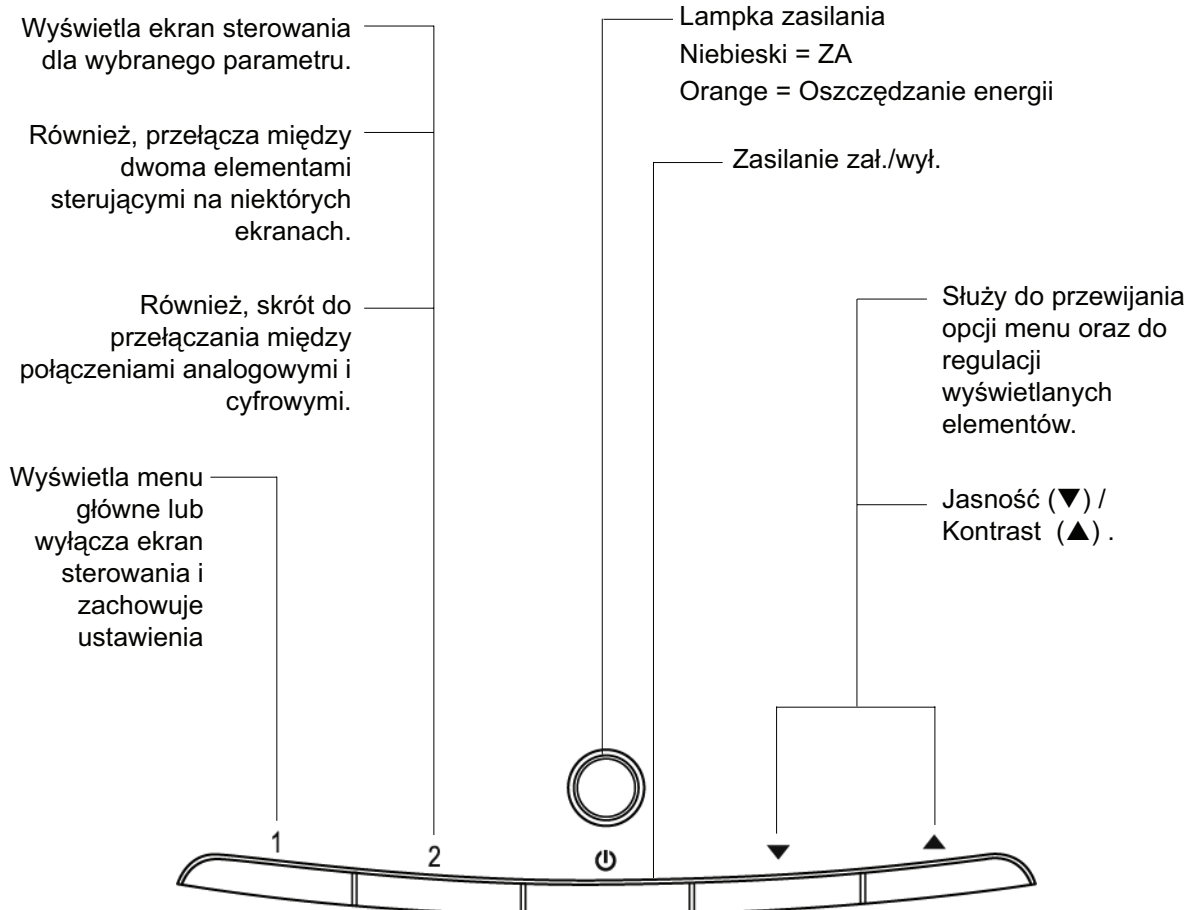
Wyświetla ekran sterowania dla wybranego parametru.

Również, przełącza między dwoma elementami sterującymi na niektórych ekranach.

Również, skrót do przełączania między połączeniami analogowymi i cyfrowymi.

Wyświetla menu główne lub wyłącza ekran sterowania i zachowuje ustawienia

Lampka zasilania
Niebieski = ZA
Orange = Oszczędzanie energii

Zasilanie zał./wył.

Służy do przewijania opcji menu oraz do regulacji wyświetlanych elementów.

Jasność (▼) / Kontrast (▲) .

1

2

⏻

▼

▲